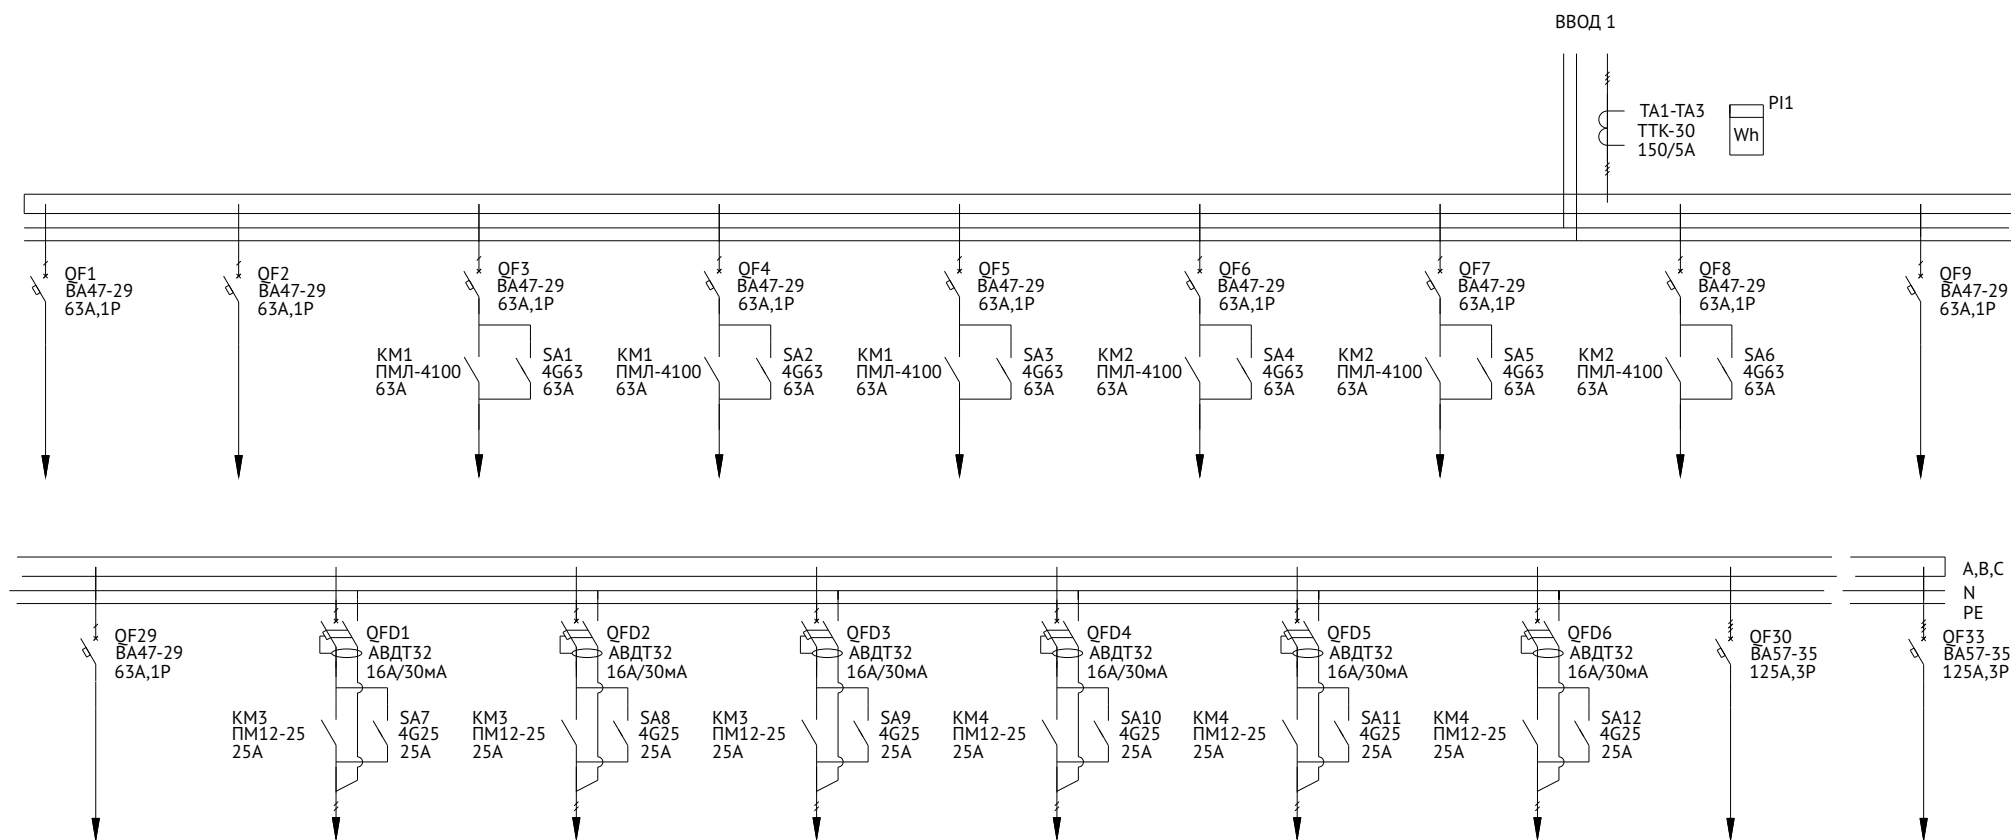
ВВОД 1

TA1-TA3
ТТК-30
150/5А

PI1
Wh

QF1
ВА47-29
63А,1Р

QF2
ВА47-29
63А,1Р

QF3
ВА47-29
63А,1Р

KM1
ПМЛ-4100
63А

SA1
4G63
63А

QF4
ВА47-29
63А,1Р

KM1
ПМЛ-4100
63А

SA2
4G63
63А

QF5
ВА47-29
63А,1Р

KM1
ПМЛ-4100
63А

SA3
4G63
63А

QF6
ВА47-29
63А,1Р

KM2
ПМЛ-4100
63А

SA4
4G63
63А

QF7
ВА47-29
63А,1Р

KM2
ПМЛ-4100
63А

SA5
4G63
63А

QF8
ВА47-29
63А,1Р

KM2
ПМЛ-4100
63А

SA6
4G63
63А

QF9
ВА47-29
63А,1Р

A,B,C
N
PE

QF29
ВА47-29
63А,1Р

QFD1
АВДТ32
16А/30мА

KM3
ПМ12-25
25А

SA7
4G25
25А

QFD2
АВДТ32
16А/30мА

KM3
ПМ12-25
25А

SA8
4G25
25А

QFD3
АВДТ32
16А/30мА

KM3
ПМ12-25
25А

SA9
4G25
25А

QFD4
АВДТ32
16А/30мА

KM4
ПМ12-25
25А

SA10
4G25
25А

QFD5
АВДТ32
16А/30мА

KM4
ПМ12-25
25А

SA11
4G25
25А

QFD6
АВДТ32
16А/30мА

KM4
ПМ12-25
25А

SA12
4G25
25А

QF30
ВА57-35
125А,3Р

QF33
ВА57-35
125А,3Р